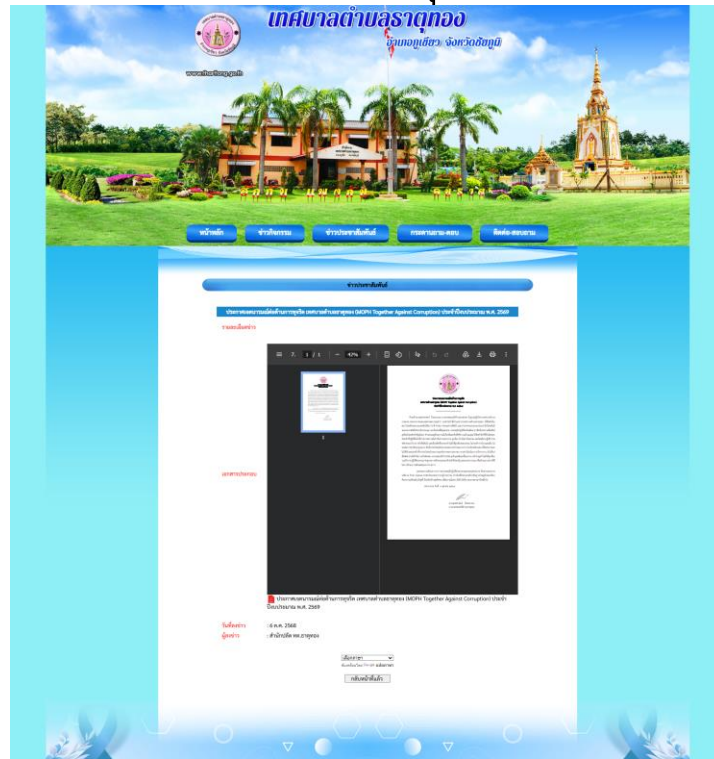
เทศบาลตำบลธาตุทอง

อำเภอภูเขียว จังหวัดชัยภูมิ

www.thattong.go.th

หน้าหลัก

ข่าวกิจกรรม

ข่าวประชาสัมพันธ์

กระดานถาม-ตอบ

ติดต่อ-สอบถาม

ข่าวประชาสัมพันธ์

ประกาศเจตนารมณ์ต่อต้านการทุจริต เทศบาลตำบลธาตุทอง (MOPH Together Against Corruption) ประจำปีงบประมาณ พ.ศ. 2569

รายละเอียดข่าว

1 / 1 | — 42% +

1

เอกสารประกอบ

ประกาศเจตนารมณ์ต่อต้านการทุจริต เทศบาลตำบลธาตุทอง (MOPH Together Against Corruption) ประจำปีงบประมาณ พ.ศ. 2569

วันที่ลงข่าว : 6 ต.ค. 2568

ผู้ลงข่าว : สำนักปลัด ทต.ธาตุทอง

เลือกภาษา

กลับหน้าที่แล้ว